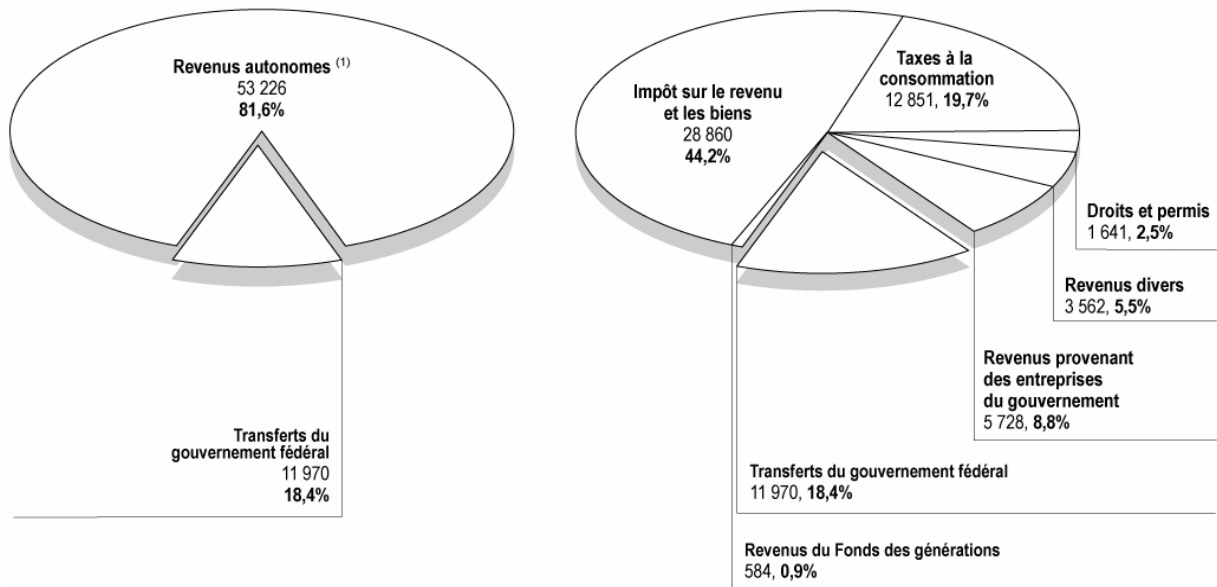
Revenus autonomes $^{(1)}$
53 226
**81,6%**

Transferts du gouvernement fédéral
11 970
**18,4%**

Impôt sur le revenu et les biens
28 860
**44,2%**

Taxes à la consommation
12 851, **19,7%**

Droits et permis
1 641, **2,5%**

Revenus divers
3 562, **5,5%**

Revenus provenant des entreprises du gouvernement
5 728, **8,8%**

Transferts du gouvernement fédéral
11 970, **18,4%**

Revenus du Fonds des générations
584, **0,9%**